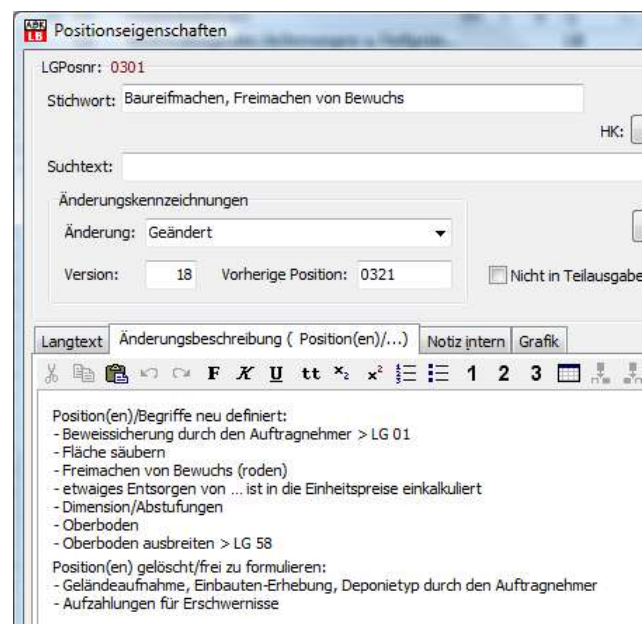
ABK LB Positionseigenschaften

LGPosnr: 0301

Stichwort: Baureifmachen, Freimachen von Bewuchs

HK:

Suchtext:

Änderungskennzeichnungen

Änderung: Geändert

Version: 18 Vorherige Position: 0321

Nicht in Teilausgabe

Langtext | Änderungsbeschreibung ( Position(en)/...) | Notiz intern | Grafik

F K U tt $x_2$ $x^2$ 1 2 3

Position(en)/Begriffe neu definiert:
- Beweissicherung durch den Auftragnehmer > LG 01
- Fläche säubern
- Freimachen von Bewuchs (roden)
- etwaiges Entsorgen von ... ist in die Einheitspreise einkalkuliert
- Dimension/Abstufungen
- Oberboden
- Oberboden ausbreiten > LG 58

Position(en) gelöscht/frei zu formulieren:
- Geländeaufnahme, Einbauten-Erhebung, Deponietyp durch den Auftragnehmer
- Aufzahlungen für Erschwernisse